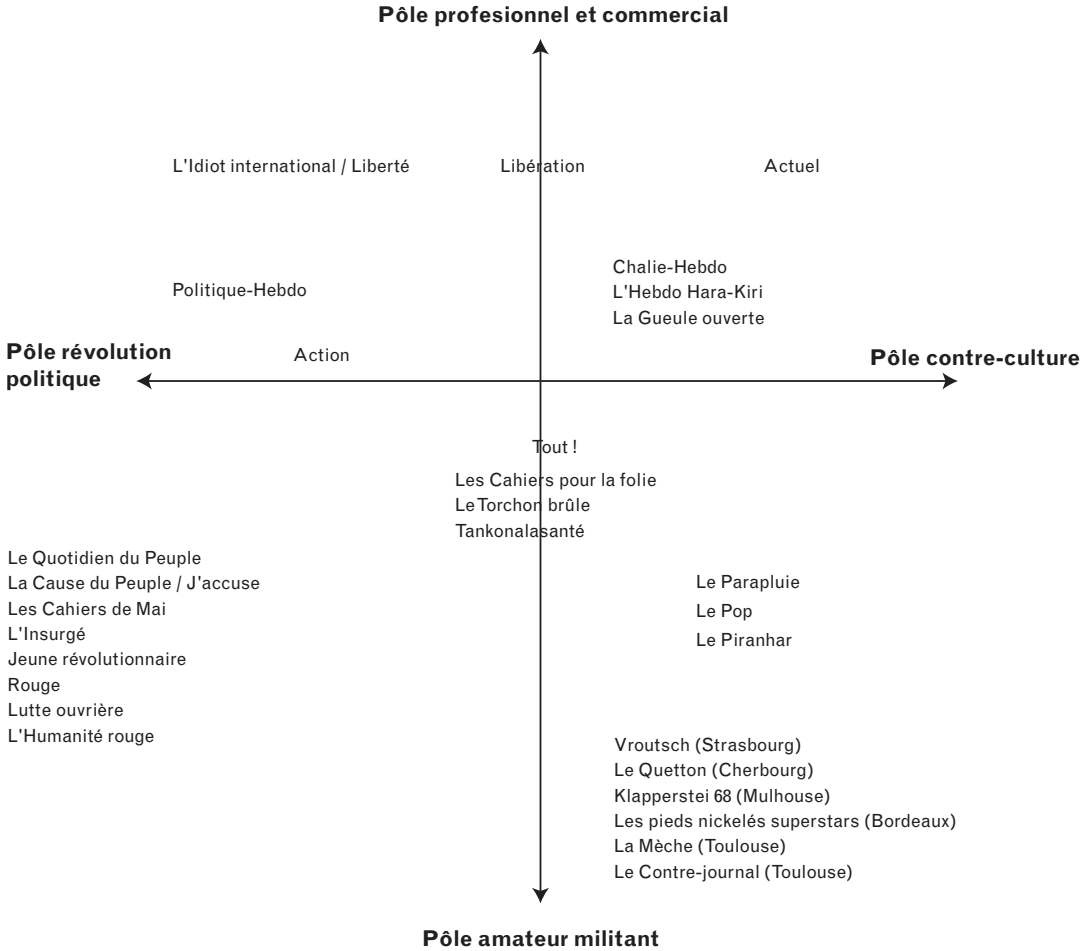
Pôle profesionnel et commercial

L'Idiot international / Liberté

Libération

Actuel

Chalie-Hebdo
L'Hebdo Hara-Kiri
La Gueule ouverte

Politique-Hebdo

Pôle révolution politique

Action

Pôle contre-culture

Tout !

Les Cahiers pour la folie
Le Torchon brûle
Tankonalasanté

Le Quotidien du Peuple
La Cause du Peuple / J'accuse
Les Cahiers de Mai
L'Insurgé
Jeune révolutionnaire
Rouge
Lutte ouvrière
L'Humanité rouge

Le Parapluie
Le Pop
Le Piranhar

Vroutsch (Strasbourg)
Le Quetton (Cherbourg)
Klapperstei 68 (Mulhouse)
Les pieds nickelés superstars (Bordeaux)
La Mèche (Toulouse)
Le Contre-journal (Toulouse)

Pôle amateur militant